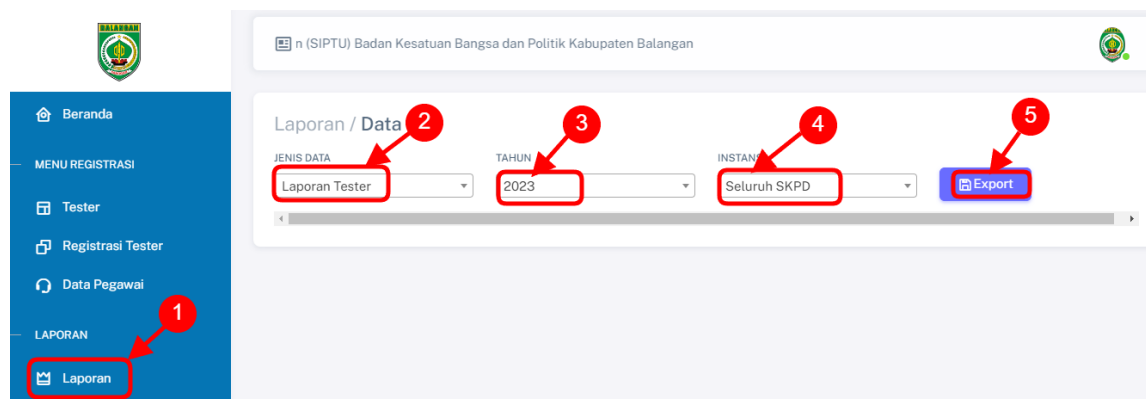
BALANGAN

Beranda

MENU REGISTRASI

Tester

Registrasi Tester

Data Pegawai

LAPORAN

Laporan

n (SIPTU) Badan Kesatuan Bangsa dan Politik Kabupaten Balangan

Laporan / Data

JENIS DATA
Laporan Tester

TAHUN
2023

INSTANS
Seluruh SKPD

Export

1
2
3
4
5